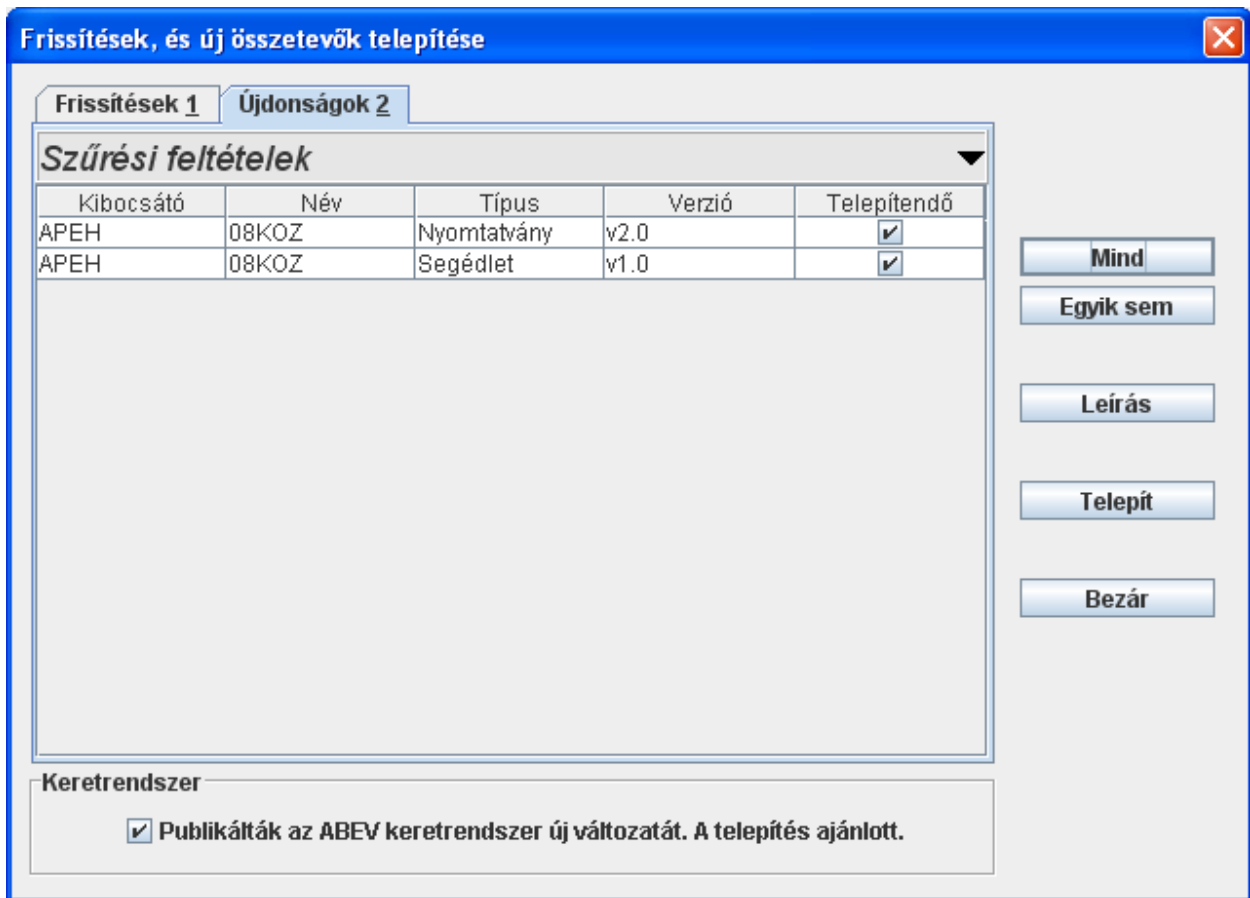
Frissítések, és új összetevők telepítése

Frissítések 1
Újdonságok 2

Szűrési feltételek

| Kibocsátó | Név | Típus | Verzió | Telepítendő |
|---|---|---|---|---|
| APEH | 08KOZ | Nyomtatvány | v2.0 | ✔ |
| APEH | 08KOZ | Segédlet | v1.0 | ✔ |

Mind
Egyik sem
Leírás
Telepít
Bezár

Keretrendszer
✔ Publikálták az ABEV keretrendszer új változatát. A telepítés ajánlott.